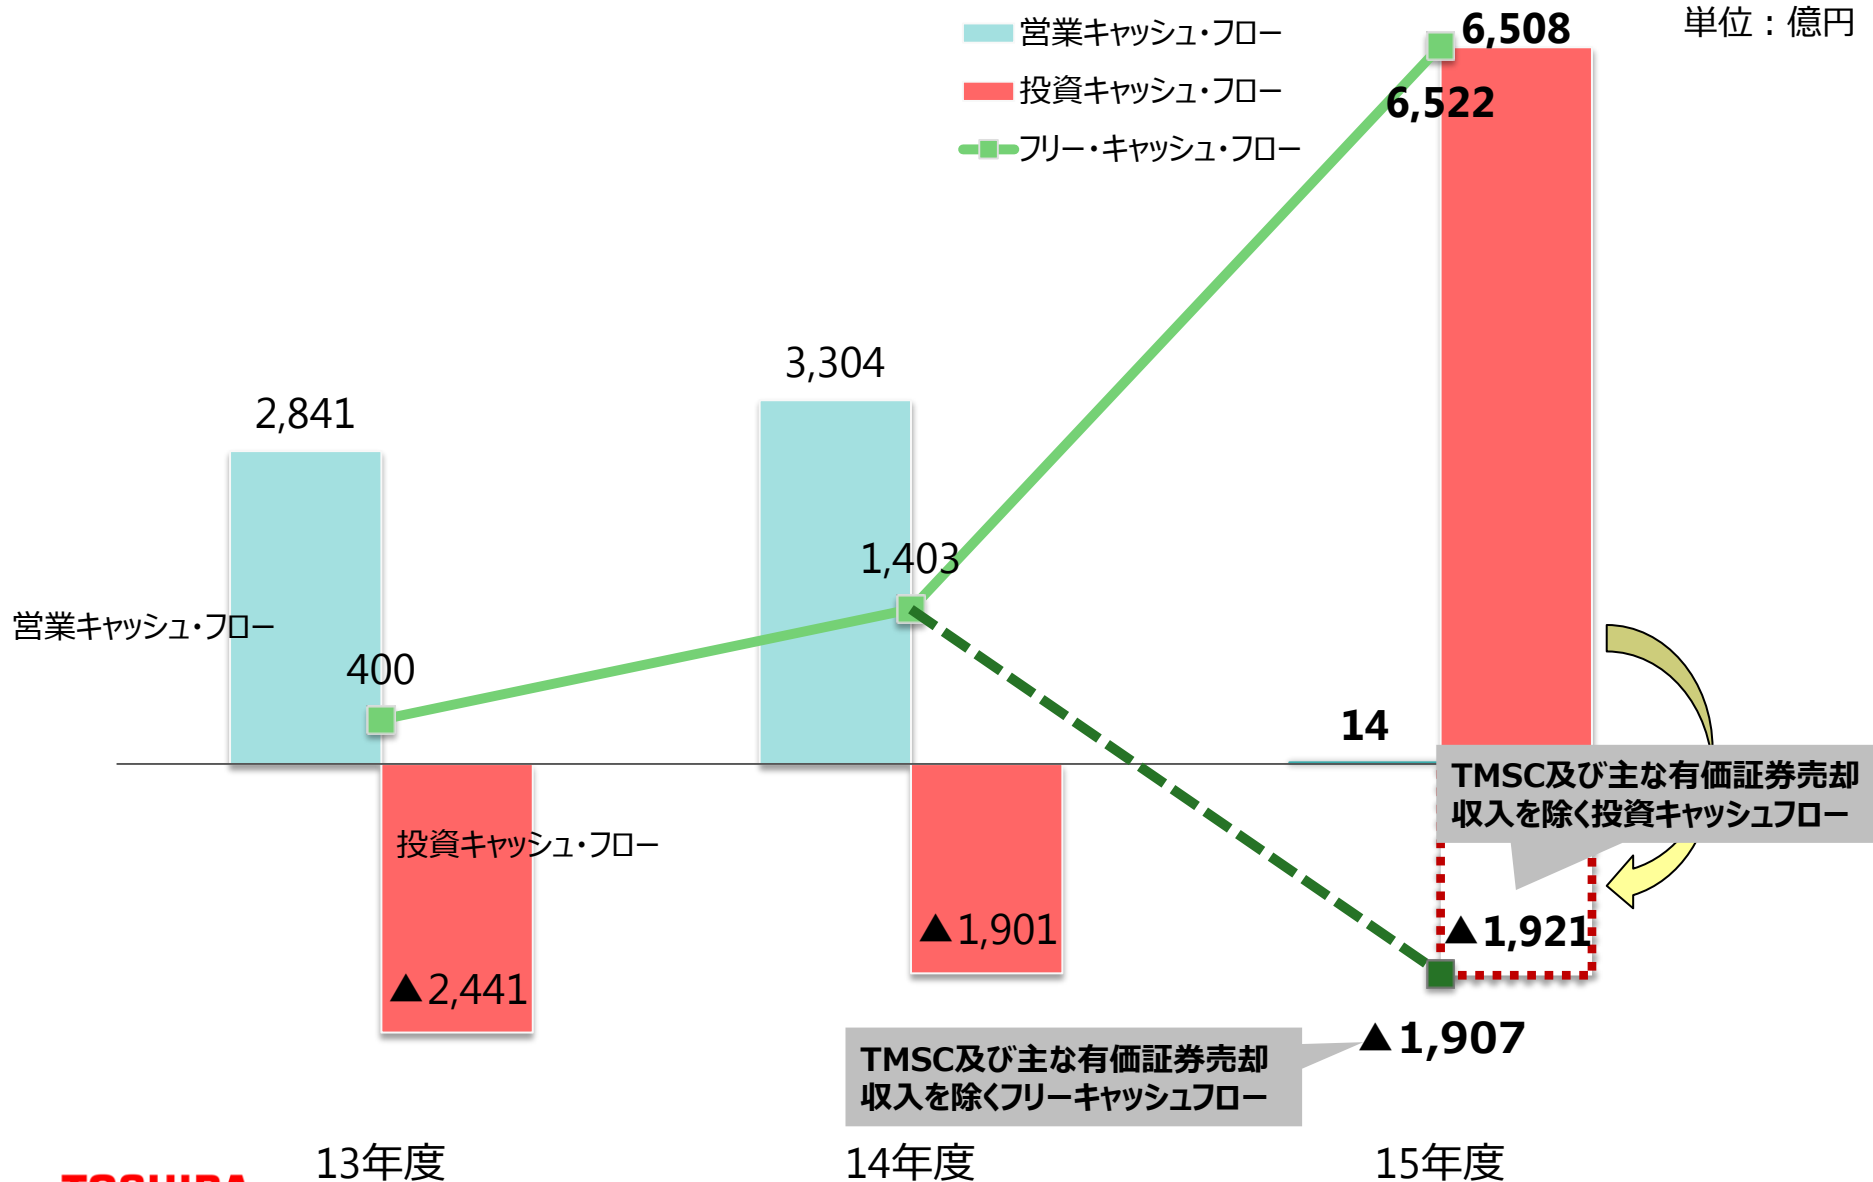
営業キャッシュ・フロー
投資キャッシュ・フロー
フリー・キャッシュ・フロー

単位：億円

6,508
6,522

3,304
2,841
1,403
営業キャッシュ・フロー
400
14

TMSC及び主な有価証券売却収入を除く投資キャッシュフロー

投資キャッシュ・フロー
▲1,901
▲1,921
▲2,441
▲1,907

TMSC及び主な有価証券売却収入を除くフリーキャッシュフロー

13年度
14年度
15年度

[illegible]